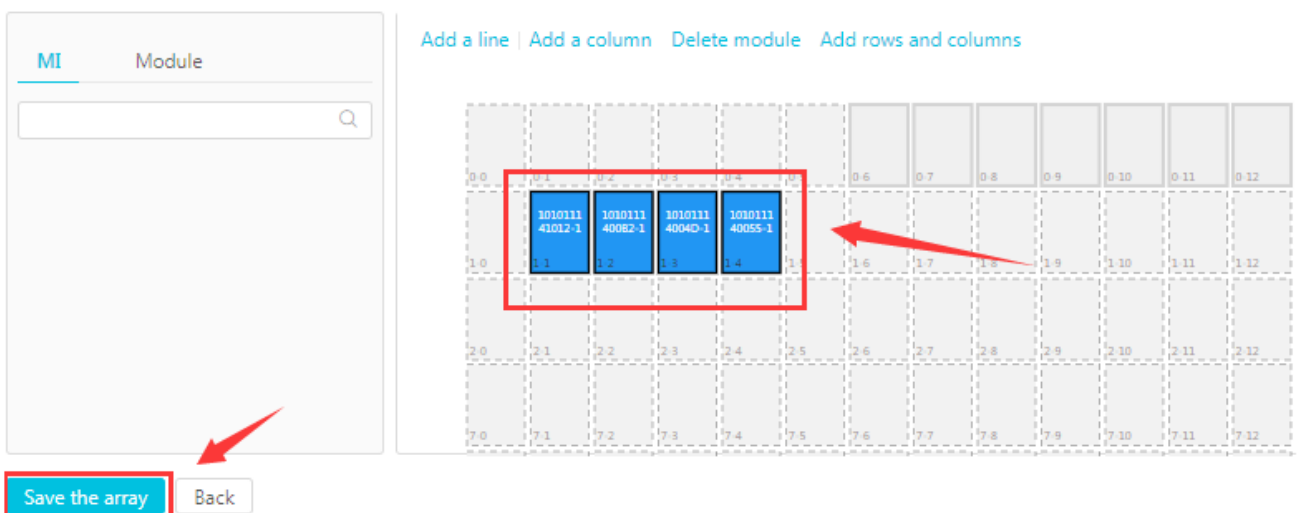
MI Module

Add a line | Add a column Delete module Add rows and columns

0·0 0·1 0·2 0·3 0·4 0·5 0·6 0·7 0·8 0·9 0·10 0·11 0·12

1·0 1010111 41012-1 1·1 1010111 40082-1 1·2 1010111 4004D-1 1·3 1010111 40055-1 1·4 1·5 1·6 1·7 1·8 1·9 1·10 1·11 1·12

2·0 2·1 2·2 2·3 2·4 2·5 2·6 2·7 2·8 2·9 2·10 2·11 2·12

7·0 7·1 7·2 7·3 7·4 7·5 7·6 7·7 7·8 7·9 7·10 7·11 7·12

Save the array Back